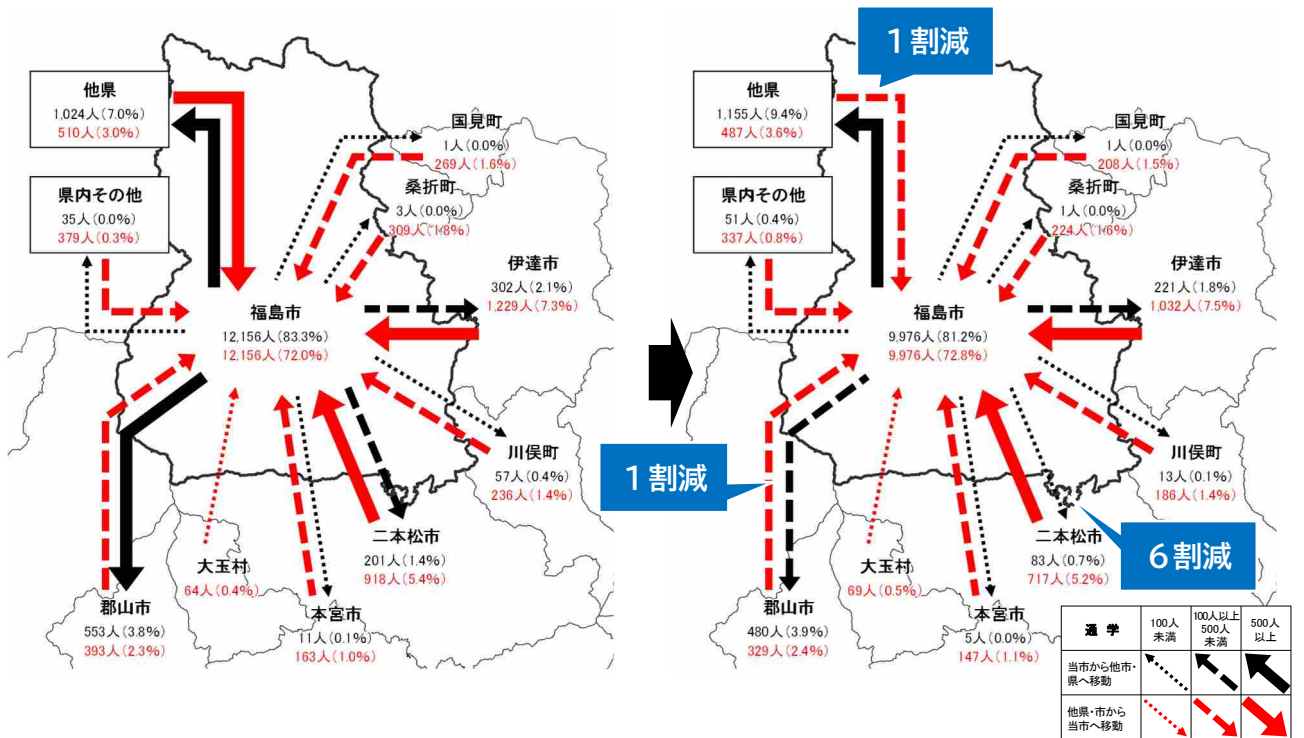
他県
1,024人(7.0%)
510人(3.0%)

県内その他
35人(0.0%)
379人(0.3%)

国見町
1人(0.0%)
269人(1.6%)

桑折町
3人(0.0%)
309人(1.8%)

伊達市
302人(2.1%)
1,229人(7.3%)

福島市
12,156人(83.3%)
12,156人(72.0%)

川俣町
57人(0.4%)
236人(1.4%)

二本松市
201人(1.4%)
918人(5.4%)

大玉村
64人(0.4%)

本宮市
11人(0.1%)
163人(1.0%)

郡山市
553人(3.8%)
393人(2.3%)

1割減

他県
1,155人(9.4%)
487人(3.6%)

県内その他
51人(0.4%)
337人(0.8%)

国見町
1人(0.0%)
208人(1.5%)

桑折町
1人(0.0%)
224人(1.6%)

伊達市
221人(1.8%)
1,032人(7.5%)

福島市
9,976人(81.2%)
9,976人(72.8%)

川俣町
13人(0.1%)
186人(1.4%)

1割減

二本松市
83人(0.7%)
717人(5.2%)

6割減

大玉村
69人(0.5%)

本宮市
5人(0.0%)
147人(1.1%)

郡山市
480人(3.9%)
329人(2.4%)

| 通学 | 100人未満 | 100人以上500人未満 | 500人以上 |
|---|---|---|---|
| 当市から他市・県へ移動 | | | |
| 他県・市から当市へ移動 | | | |